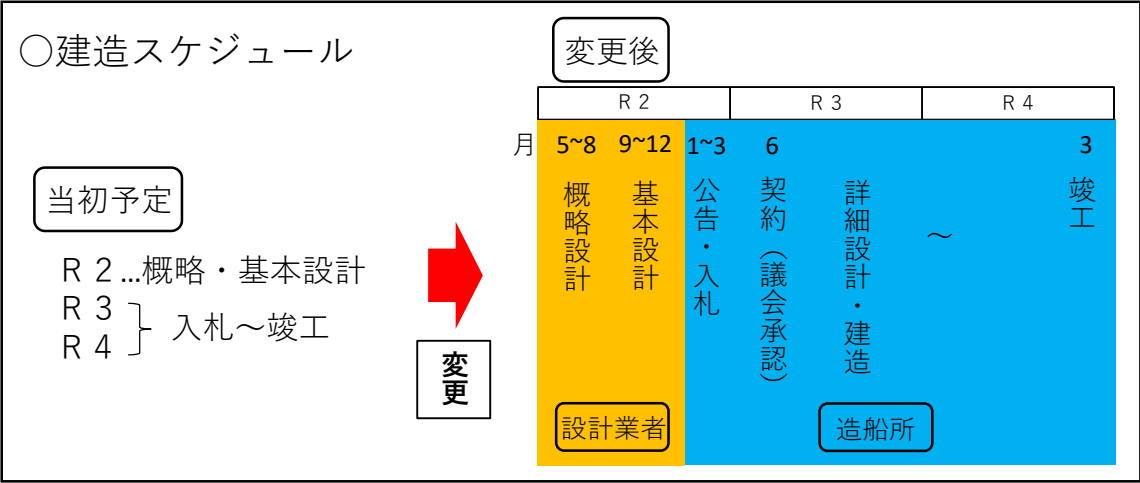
○建造スケジュール

当初予定

R２…概略・基本設計
R３
R４ 入札～竣工

変更

変更後

| R２ | R３ | R４ |
|---|---|---|

月 5~8 9~12 1~3 6 3

概略設計
基本設計
公告・入札
契約（議会承認）
詳細設計・建造
～
竣工

設計業者
造船所